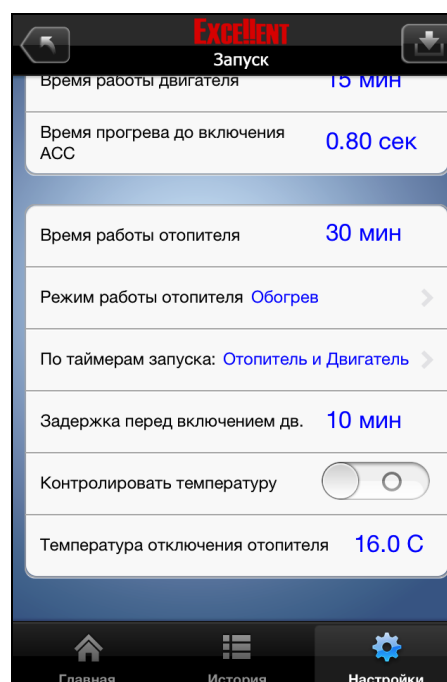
EXCELLENT
Запуск

Время работы двигателя 15 мин

Время прогрева до включения ACC 0.80 сек

Время работы отопителя 30 мин

Режим работы отопителя Обогрев

По таймерам запуска: Отопитель и Двигатель

Задержка перед включением дв. 10 мин

Контролировать температуру

Температура отключения отопителя 16.0 C

Главная
История
Настройки